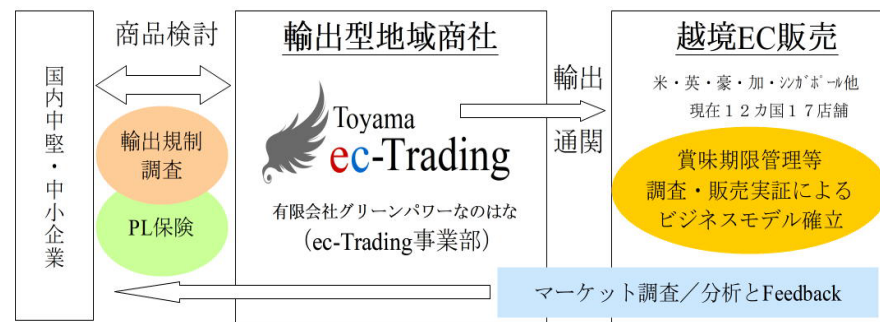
国内中堅・中小企業

商品検討

輸出規制調査

PL保険

輸出型地域商社

Toyama ec-Trading

有限会社グリーンパワーなのはな (ec-Trading事業部)

輸出

通関

越境EC販売

米・英・豪・加・シンガポール他

現在12カ国17店舗

賞味期限管理等調査・販売実証によるビジネスモデル確立

マーケット調査／分析とFeedback